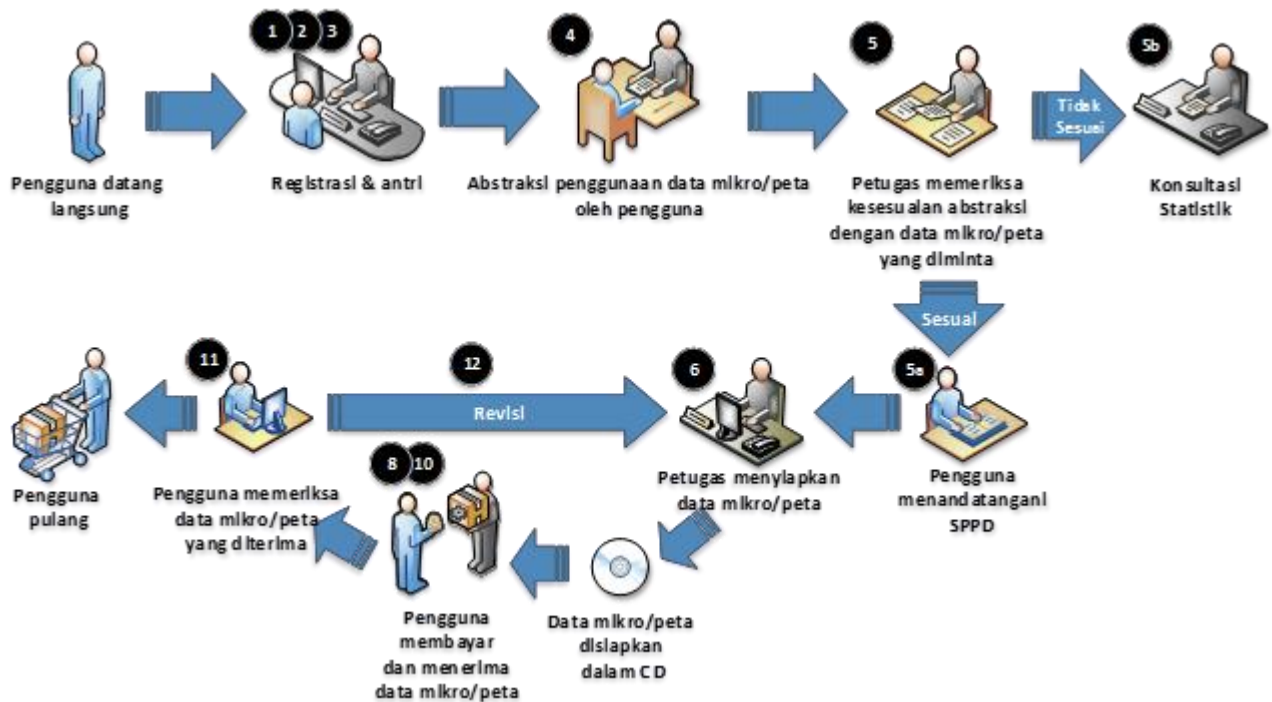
1 2 3

4

5

5b

Pengguna datang langsung

Registrasi & antri

Abstraksi penggunaan data mikro/peta oleh pengguna

Petugas memeriksa kesesuaian abstraksi dengan data mikro/peta yang diminta

Tidak Sesuai

Konsultasi Statistik

Sesuai

11

12

6

5a

Revisi

Pengguna pulang

Pengguna memeriksa data mikro/peta yang diterima

Petugas menyiapkan data mikro/peta

Pengguna menandatangani SPPD

8 10

Pengguna membayar dan menerima data mikro/peta

Data mikro/peta disiapkan dalam CD